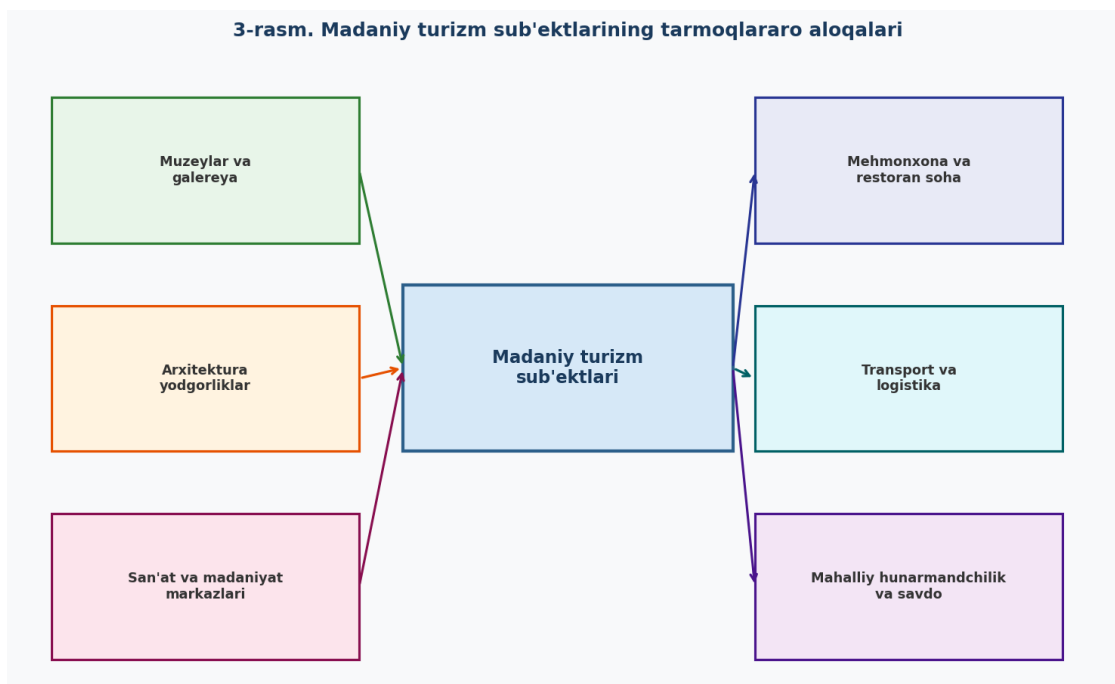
3-rasm. Madaniy turizm sub'ektlarining tarmoqlararo aloqalari

Muzeylar va galereya

Arxitektura yodgorliklar

San'at va madaniyat markazlari

Madaniy turizm sub'ektlari

Mehmonxona va restoran soha

Transport va logistika

Mahalliy hunarmandchilik va savdo